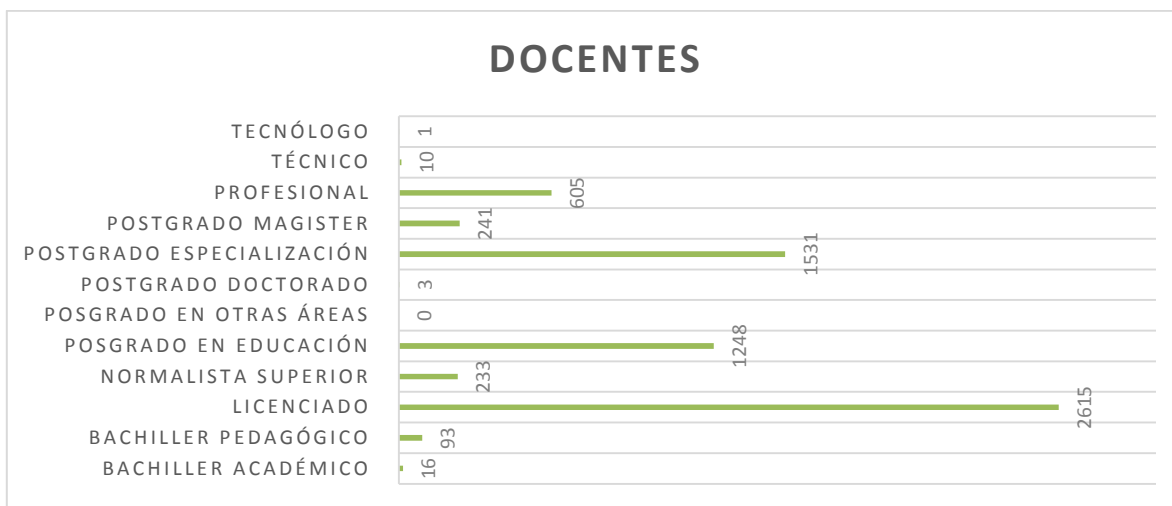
DOCENTES

| | |
|---|---|
| TECNÓLOGO | 1 |
| TÉCNICO | 10 |
| PROFESIONAL | 605 |
| POSTGRADO MAGISTER | 241 |
| POSTGRADO ESPECIALIZACIÓN | 1531 |
| POSTGRADO DOCTORADO | 3 |
| POSGRADO EN OTRAS ÁREAS | 0 |
| POSGRADO EN EDUCACIÓN | 1248 |
| NORMALISTA SUPERIOR | 233 |
| LICENCIADO | 2615 |
| BACHILLER PEDAGÓGICO | 93 |
| BACHILLER ACADÉMICO | 16 |